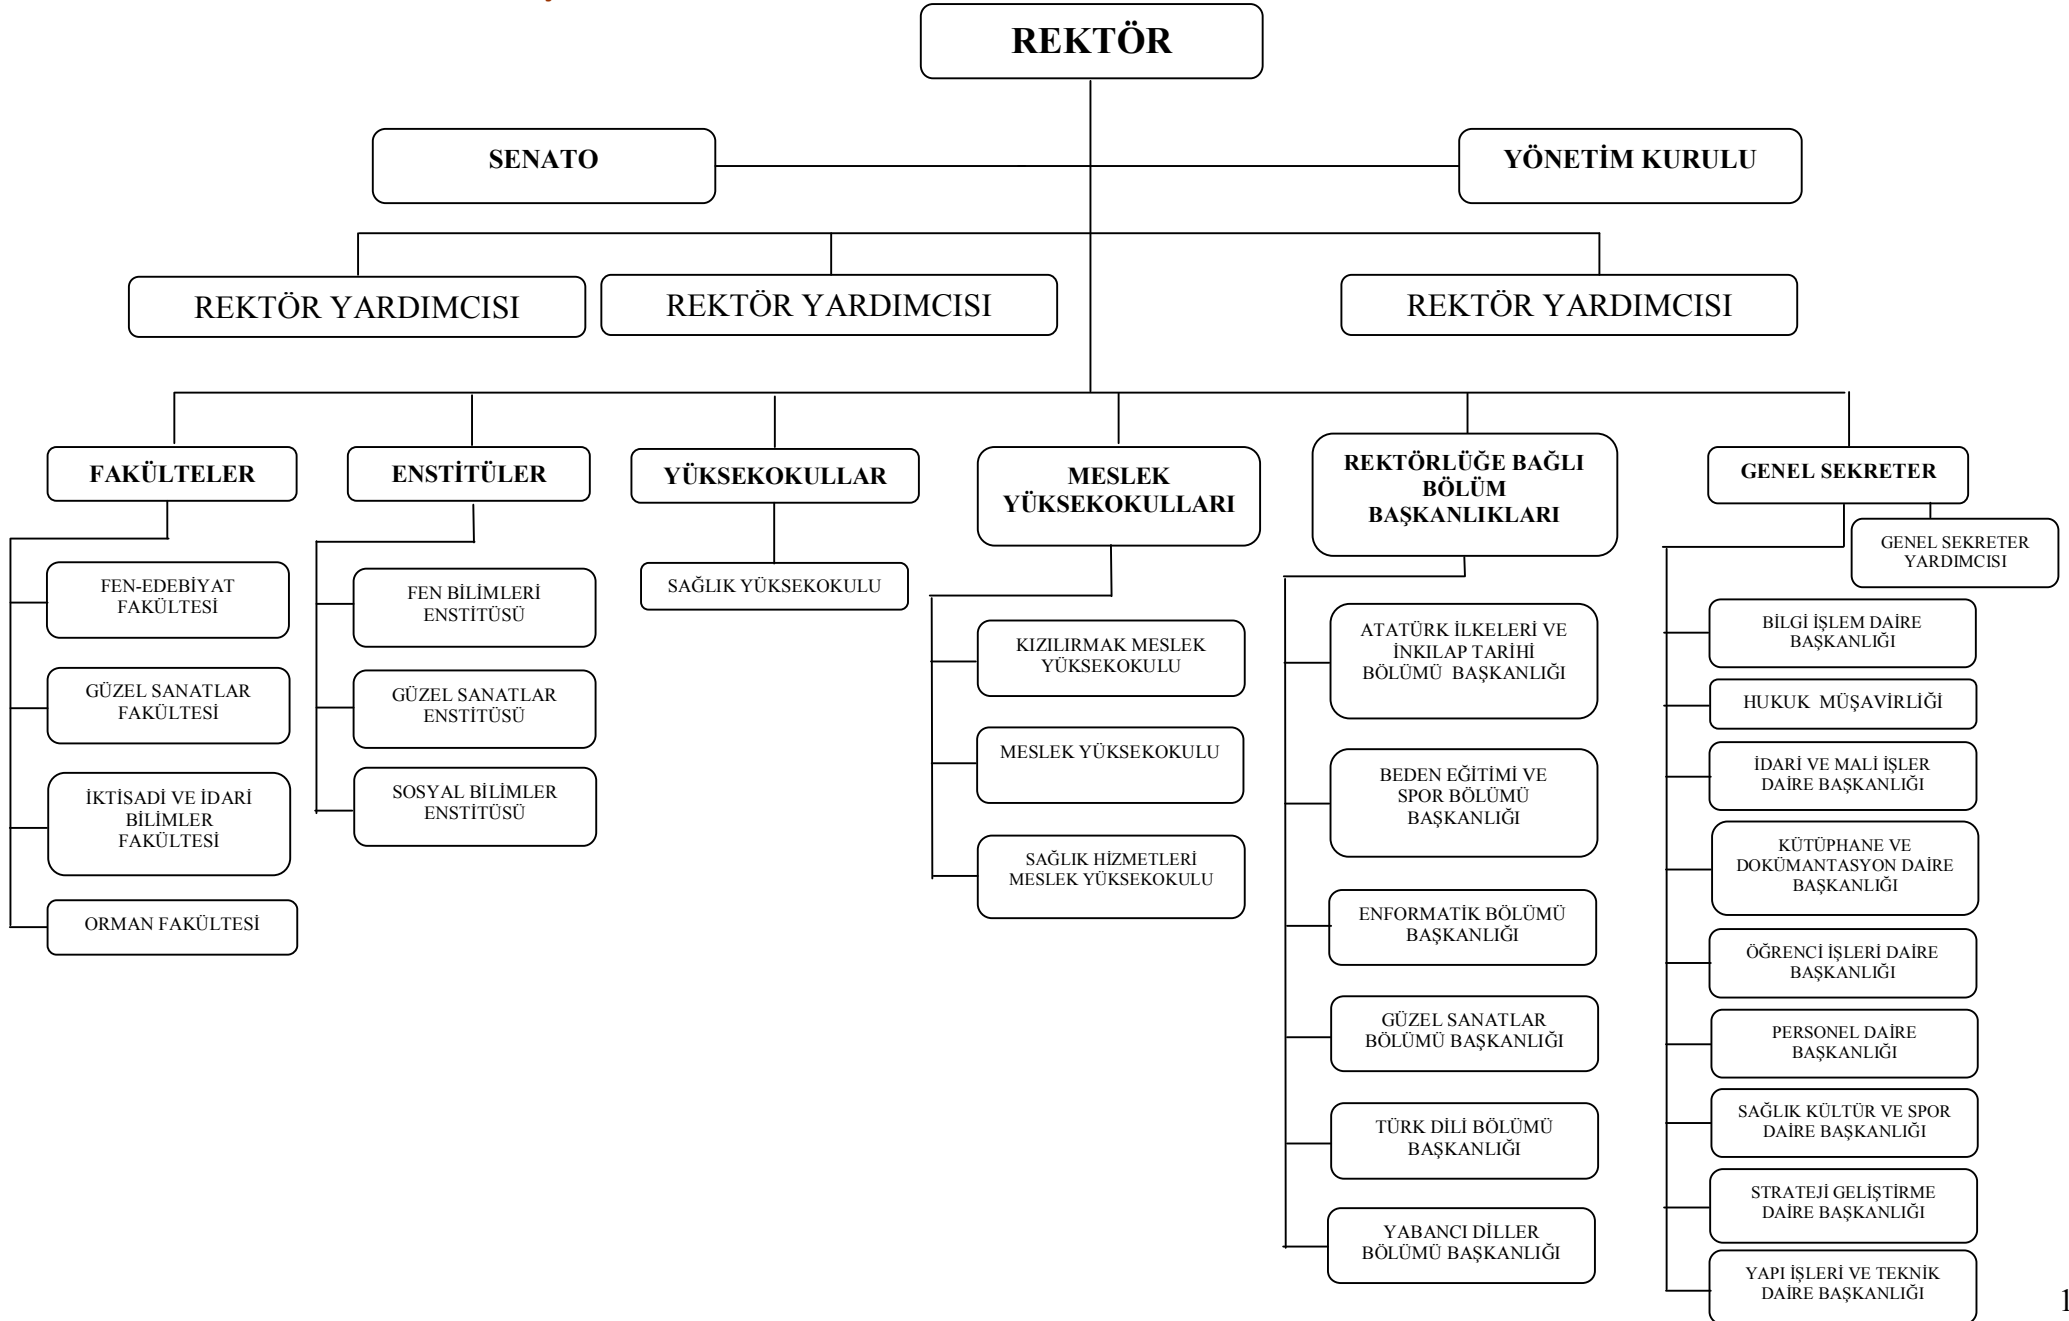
REKTÖR

SENATO

YÖNETİM KURULU

REKTÖR YARDIMCISI

REKTÖR YARDIMCISI

REKTÖR YARDIMCISI

FAKÜLTELER

FEN-EDEBİYAT FAKÜLTESİ

GÜZEL SANATLAR FAKÜLTESİ

İKTİSADİ VE İDARİ BİLİMLER FAKÜLTESİ

ORMAN FAKÜLTESİ

ENSTİTÜLER

FEN BİLİMLERİ ENSTİTÜSÜ

GÜZEL SANATLAR ENSTİTÜSÜ

SOSYAL BİLİMLER ENSTİTÜSÜ

YÜKSEKOKULLAR

SAĞLIK YÜKSEKOKULU

MESLEK YÜKSEKOKULLARI

KIZILIRMAK MESLEK YÜKSEKOKULU

MESLEK YÜKSEKOKULU

SAĞLIK HİZMETLERİ MESLEK YÜKSEKOKULU

REKTÖRLÜĞE BAĞLI BÖLÜM BAŞKANLIKLARI

ATATÜRK İLKELERİ VE İNKILAP TARİHİ BÖLÜMÜ BAŞKANLIĞI

BEDEN EĞİTİMİ VE SPOR BÖLÜMÜ BAŞKANLIĞI

ENFORMATİK BÖLÜMÜ BAŞKANLIĞI

GÜZEL SANATLAR BÖLÜMÜ BAŞKANLIĞI

TÜRK DİLİ BÖLÜMÜ BAŞKANLIĞI

YABANCI DİLLER BÖLÜMÜ BAŞKANLIĞI

GENEL SEKRETER

GENEL SEKRETER YARDIMCISI

BİLGİ İŞLEM DAİRE BAŞKANLIĞI

HUKUK MÜŞAVİRLİĞİ

İDARİ VE MALİ İŞLER DAİRE BAŞKANLIĞI

KÜTÜPHANE VE DOKÜMANTASYON DAİRE BAŞKANLIĞI

ÖĞRENCİ İŞLERİ DAİRE BAŞKANLIĞI

PERSONEL DAİRE BAŞKANLIĞI

SAĞLIK KÜLTÜR VE SPOR DAİRE BAŞKANLIĞI

STRATEJİ GELİŞTİRME DAİRE BAŞKANLIĞI

YAPI İŞLERİ VE TEKNİK DAİRE BAŞKANLIĞI

1